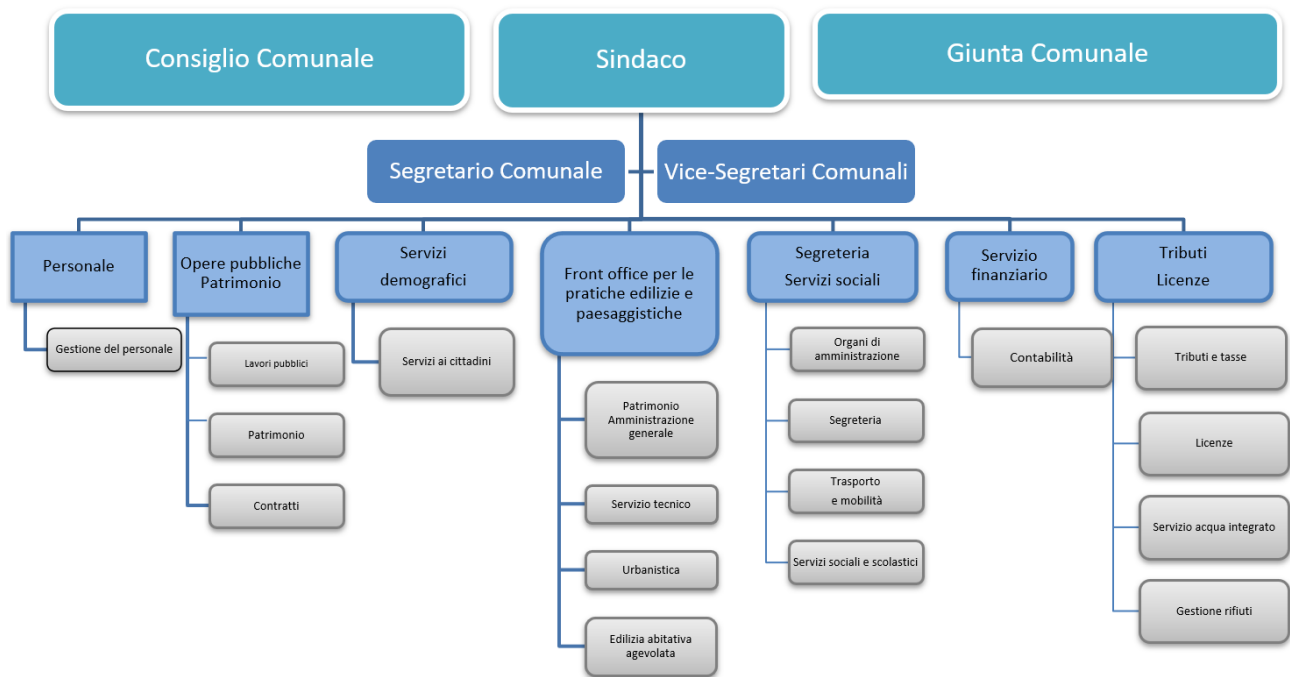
Consiglio Comunale

Sindaco

Giunta Comunale

Segretario Comunale

Vice-Segretari Comunali

Personale

Gestione del personale

Opere pubbliche Patrimonio

Lavori pubblici

Patrimonio

Contratti

Servizi demografici

Servizi ai cittadini

Front office per le pratiche edilizie e paesaggistiche

Patrimonio Amministrazione generale

Servizio tecnico

Urbanistica

Edilizia abitativa agevolata

Segreteria Servizi sociali

Organi di amministrazione

Segreteria

Trasporto e mobilità

Servizi sociali e scolastici

Servizio finanziario

Contabilità

Tributi Licenze

Tributi e tasse

Licenze

Servizio acqua integrato

Gestione rifiuti